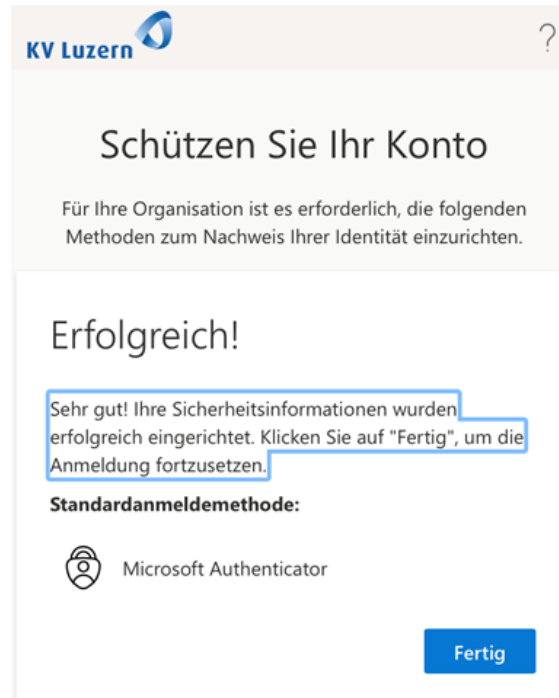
KV Luzern

?

Schützen Sie Ihr Konto

Für Ihre Organisation ist es erforderlich, die folgenden Methoden zum Nachweis Ihrer Identität einzurichten.

Erfolgreich!

Sehr gut! Ihre Sicherheitsinformationen wurden erfolgreich eingerichtet. Klicken Sie auf "Fertig", um die Anmeldung fortzusetzen.

Standardanmeldemethode:

Microsoft Authenticator

Fertig